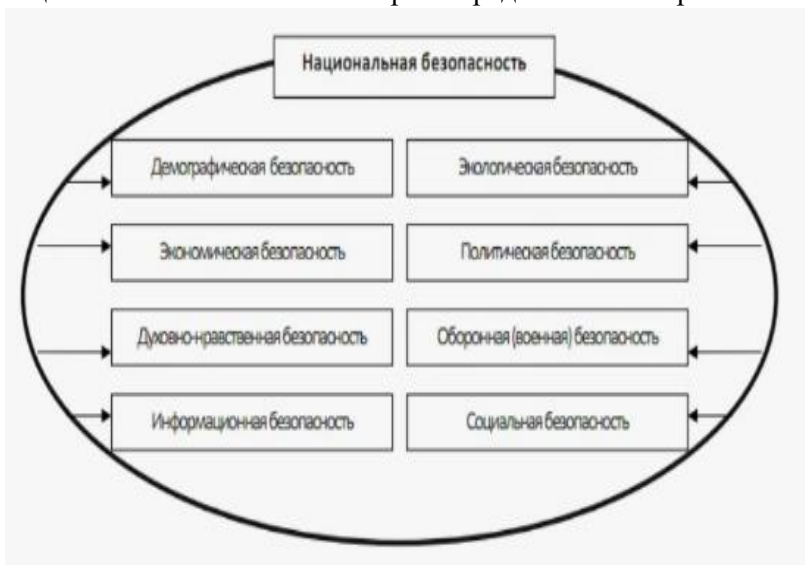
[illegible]

Национальная безопасность

Демографическая безопасность

Экологическая безопасность

Экономическая безопасность

Политическая безопасность

Духовно-нравственная безопасность

Оборонная (военная) безопасность

Информационная безопасность

Социальная безопасность